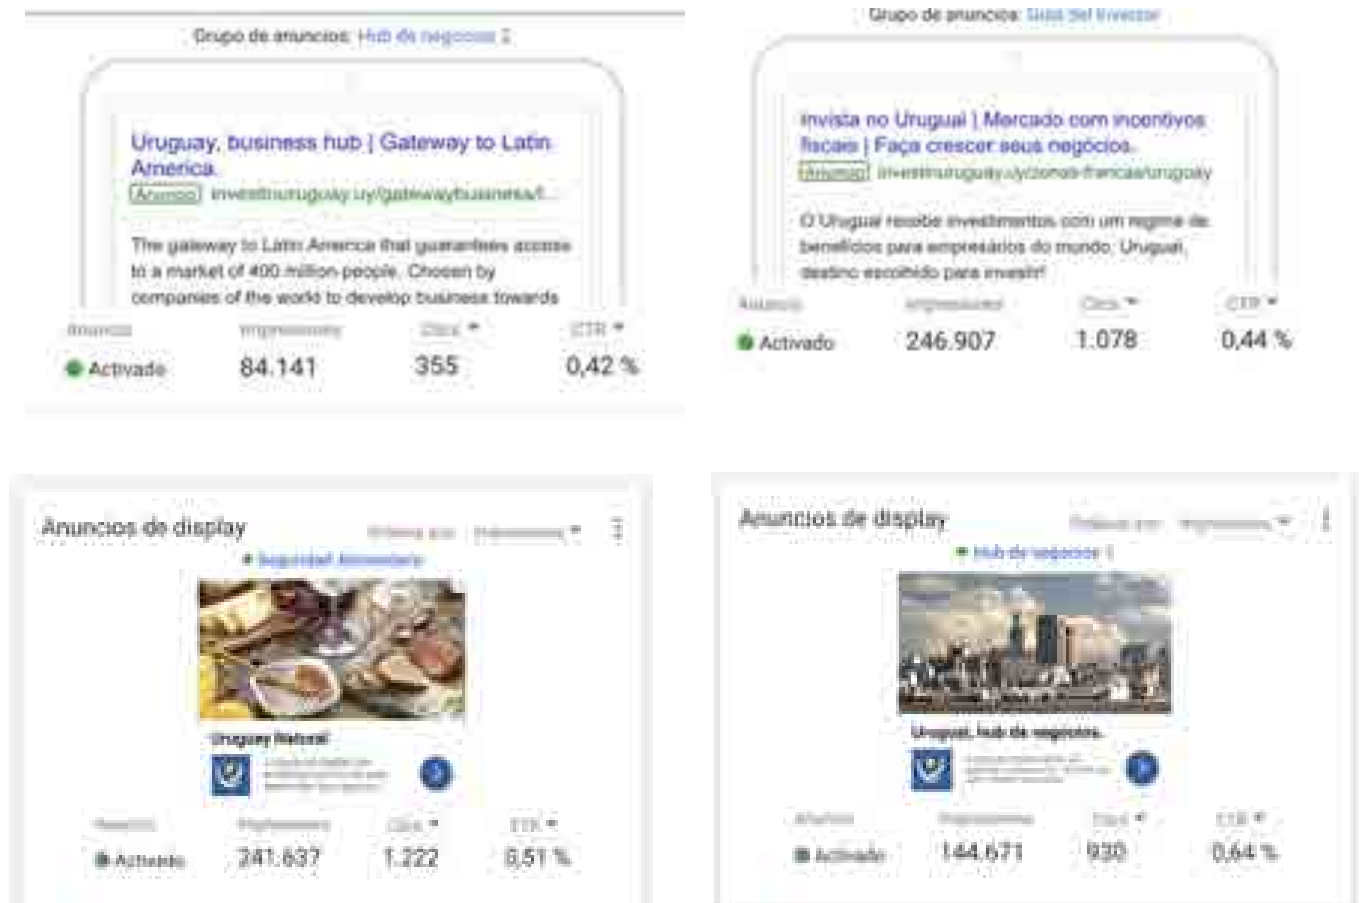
Grupo de anuncios: Hub de negocios 2

Uruguay, business hub | Gateway to Latin America.
Anuncio investinuruguay.uy/gatewaybusiness/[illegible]

The gateway to Latin America that guarantees access to a market of 400 million people. Chosen by companies of the world to develop business towards

Anuncio Impresiones Clics CTR
Activado 84.141 355 0,42 %

Grupo de anuncios: Guia del inversor

Invista no Uruguai | Mercado com incentivos fiscais | Faça crescer seus negócios.
Anuncio investinuruguay.uy/zonas-francas/uruguay

O Uruguai recebe investimentos com um regime de benefícios para empresários do mundo. Uruguai, destino escolhido para investir!

Anuncio Impresiones Clics CTR
Activado 246.907 1.078 0,44 %

Anuncios de display
Ordenar por: Impresiones
Seguridad Alimentaria

Uruguay Natural
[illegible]

Anuncio Impresiones Clics CTR
Activado 241.637 1.222 0,51 %

Anuncios de display
Ordenar por: Impresiones
Hub de negocios 1

Uruguai, hub de negócios.
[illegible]

Anuncio Impresiones Clics CTR
Activado 144.671 930 0,64 %